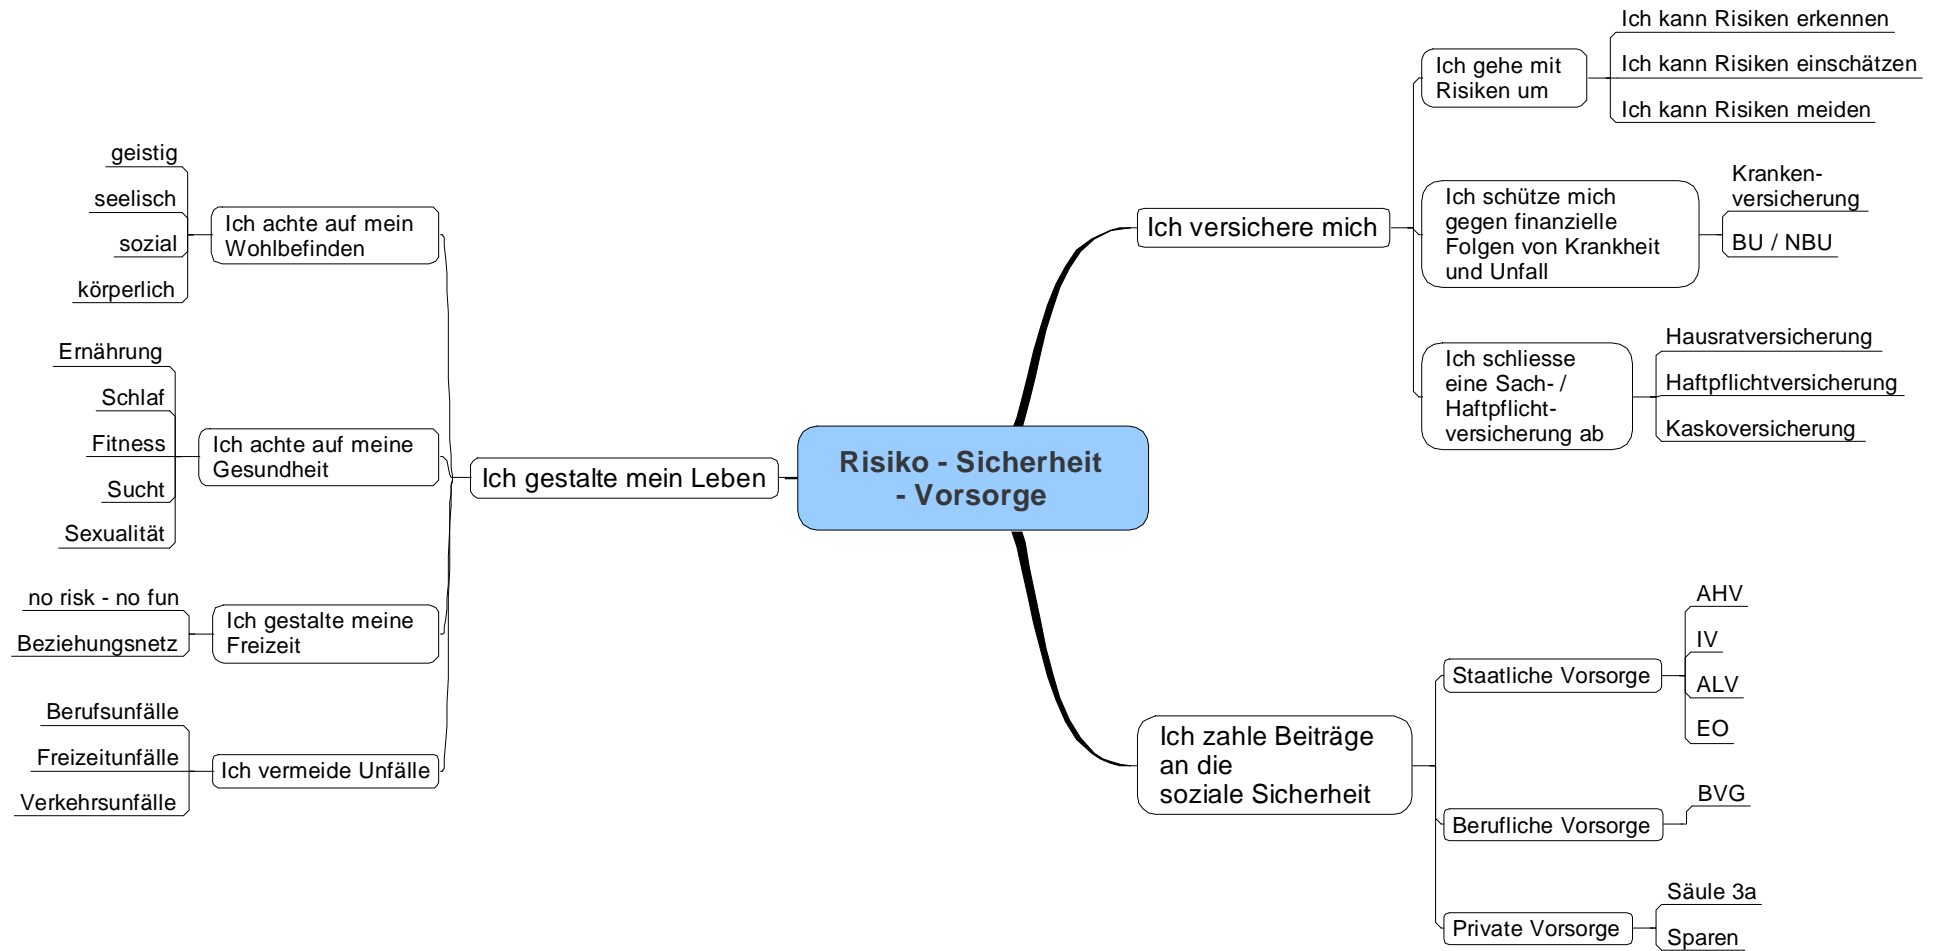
Risiko - Sicherheit - Vorsorge

Ich gestalte mein Leben

Ich achte auf mein Wohlbefinden

geistig

seelisch

sozial

körperlich

Ich achte auf meine Gesundheit

Ernährung

Schlaf

Fitness

Sucht

Sexualität

Ich gestalte meine Freizeit

no risk - no fun

Beziehungsnetz

Ich vermeide Unfälle

Berufsunfälle

Freizeitunfälle

Verkehrsunfälle

Ich versichere mich

Ich gehe mit Risiken um

Ich kann Risiken erkennen

Ich kann Risiken einschätzen

Ich kann Risiken meiden

Ich schütze mich gegen finanzielle Folgen von Krankheit und Unfall

Kranken-versicherung

BU / NBU

Ich schliesse eine Sach- / Haftpflicht-versicherung ab

Hausratversicherung

Haftpflichtversicherung

Kaskoversicherung

Ich zahle Beiträge an die soziale Sicherheit

Staatliche Vorsorge

AHV

IV

ALV

EO

Berufliche Vorsorge

BVG

Private Vorsorge

Säule 3a

Sparen